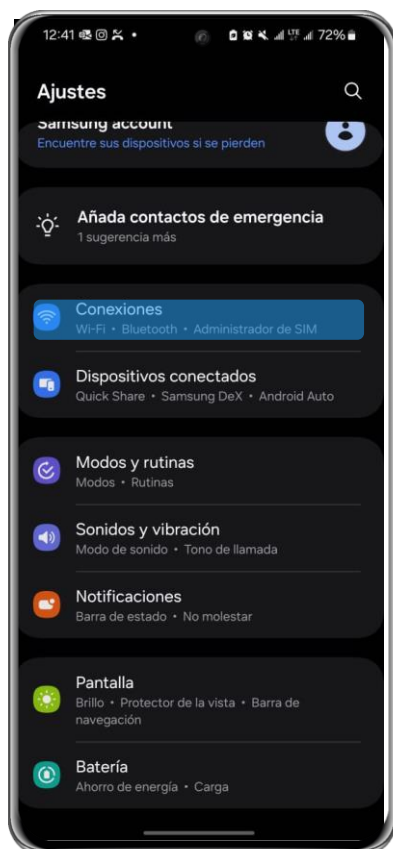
12:41 • 72%

Ajustes

Samsung account
Encuentre sus dispositivos si se pierden

Añada contactos de emergencia
1 sugerencia más

Conexiones
Wi-Fi • Bluetooth • Administrador de SIM

Dispositivos conectados
Quick Share • Samsung DeX • Android Auto

Modos y rutinas
Modos • Rutinas

Sonidos y vibración
Modo de sonido • Tono de llamada

Notificaciones
Barra de estado • No molestar

Pantalla
Brillo • Protector de la vista • Barra de navegación

Batería
Ahorro de energía • Carga